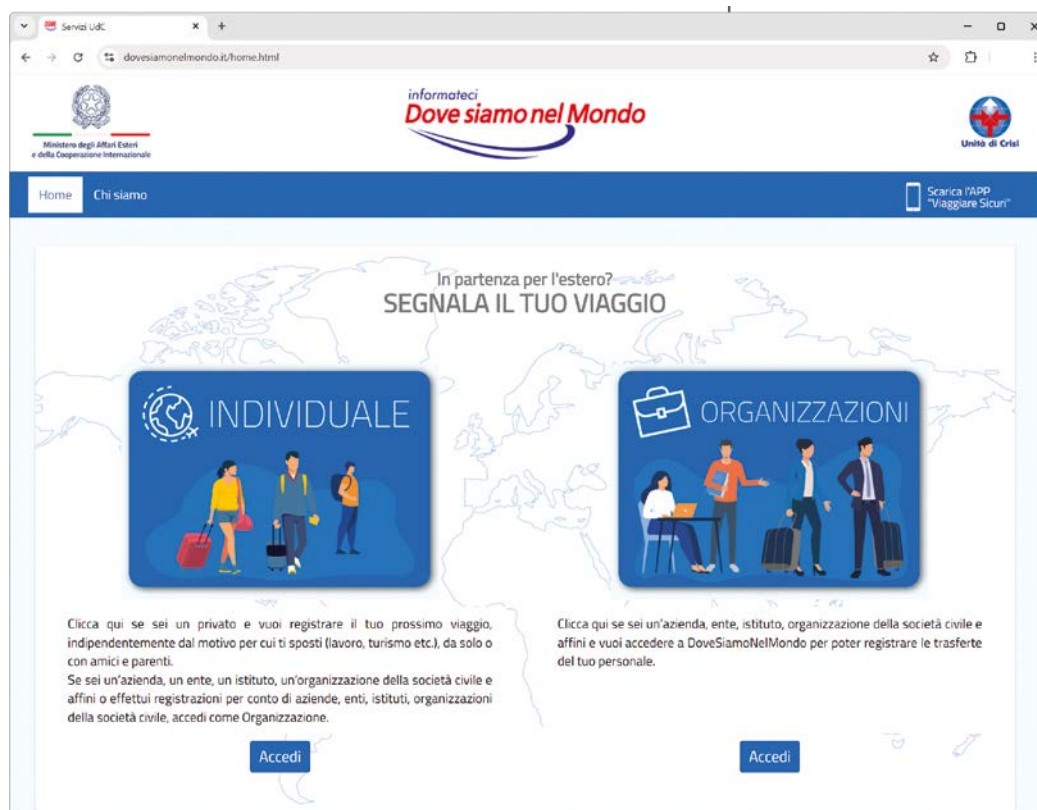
Servizi UdC
dovesiamonelmondo.it/home.html

Ministero degli Affari Esteri e della Cooperazione Internazionale

informateci
Dove siamo nel Mondo

Unità di Crisi

Home
Chi siamo
Scarica l'APP "Viaggiare Sicuri"

In partenza per l'estero?
SEGNALA IL TUO VIAGGIO

INDIVIDUALE

ORGANIZZAZIONI

Clicca qui se sei un privato e vuoi registrare il tuo prossimo viaggio, indipendentemente dal motivo per cui ti sposti (lavoro, turismo etc.), da solo o con amici e parenti.
Se sei un'azienda, un ente, un istituto, un'organizzazione della società civile e affini o effettui registrazioni per conto di aziende, enti, istituti, organizzazioni della società civile, accedi come Organizzazione.

Accedi

Clicca qui se sei un'azienda, ente, istituto, organizzazione della società civile e affini e vuoi accedere a DoveSiamoNelMondo per poter registrare le trasferte del tuo personale.

Accedi